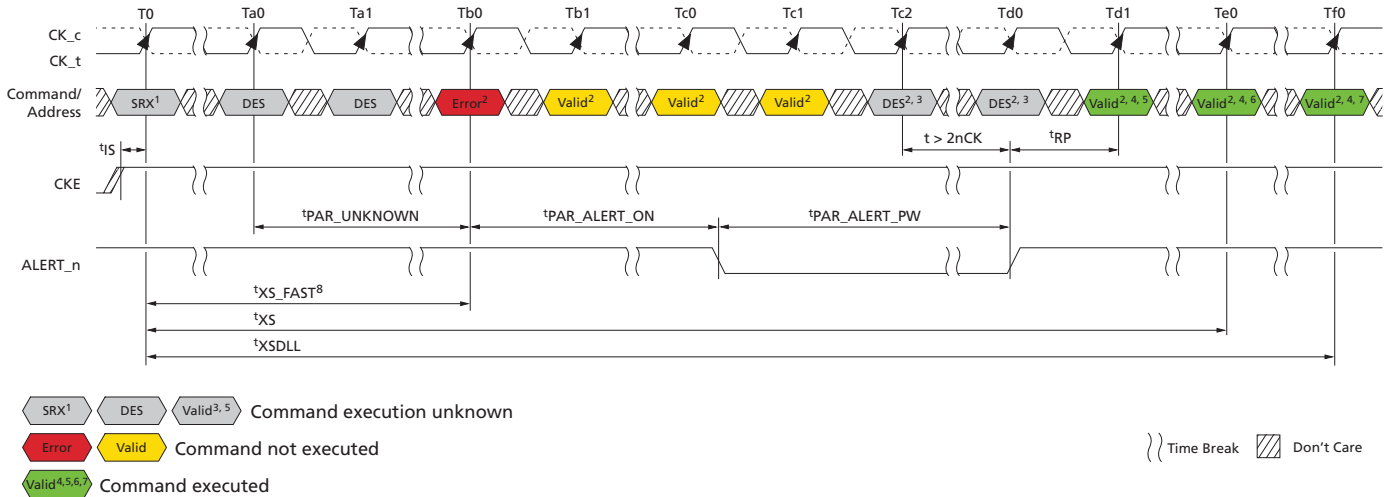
T0 Ta0 Ta1 Tb0 Tb1 Tc0 Tc1 Tc2 Td0 Td1 Te0 Tf0

CK_c
CK_t

Command/ Address

SRX$^1$ DES DES Error$^2$ Valid$^2$ Valid$^2$ Valid$^2$ DES$^{2, 3}$ DES$^{2, 3}$ Valid$^{2, 4, 5}$ Valid$^{2, 4, 6}$ Valid$^{2, 4, 7}$

t > 2nCK $^t$RP

$^t$IS

CKE

$^t$PAR_UNKNOWN $^t$PAR_ALERT_ON $^t$PAR_ALERT_PW

ALERT_n

$^t$XS_FAST$^8$

$^t$XS

$^t$XSDLL

SRX$^1$ DES Valid$^{3, 5}$ Command execution unknown

Error Valid Command not executed

Valid$^{4,5,6,7}$ Command executed

Time Break Don't Care